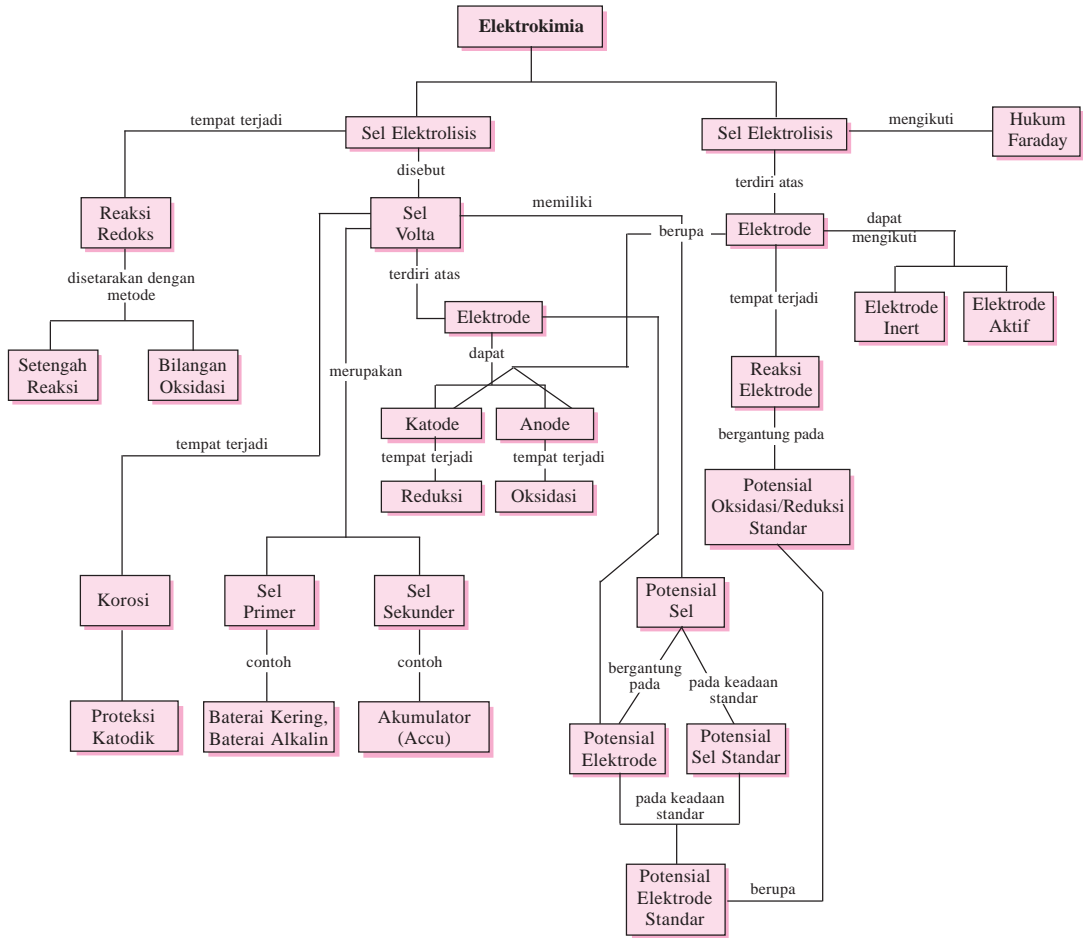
Elektrokimia

tempat terjadi

Sel Elektrolisis

Sel Elektrolisis

mengikuti

Hukum Faraday

disebut

terdiri atas

Reaksi Redoks

Sel Volta

memiliki

berupa

Elektrode

dapat mengikuti

disetarakan dengan metode

terdiri atas

tempat terjadi

Elektrode Inert

Elektrode Aktif

Elektrode

Setengah Reaksi

Bilangan Oksidasi

dapat

merupakan

Reaksi Elektrode

tempat terjadi

Katode

Anode

bergantung pada

tempat terjadi

tempat terjadi

Reduksi

Oksidasi

Potensial Oksidasi/Reduksi Standar

Korosi

Sel Primer

Sel Sekunder

Potensial Sel

contoh

contoh

bergantung pada

pada keadaan standar

Proteksi Katodik

Baterai Kering, Baterai Alkalin

Akumulator (Accu)

Potensial Elektrode

Potensial Sel Standar

pada keadaan standar

Potensial Elektrode Standar

berupa